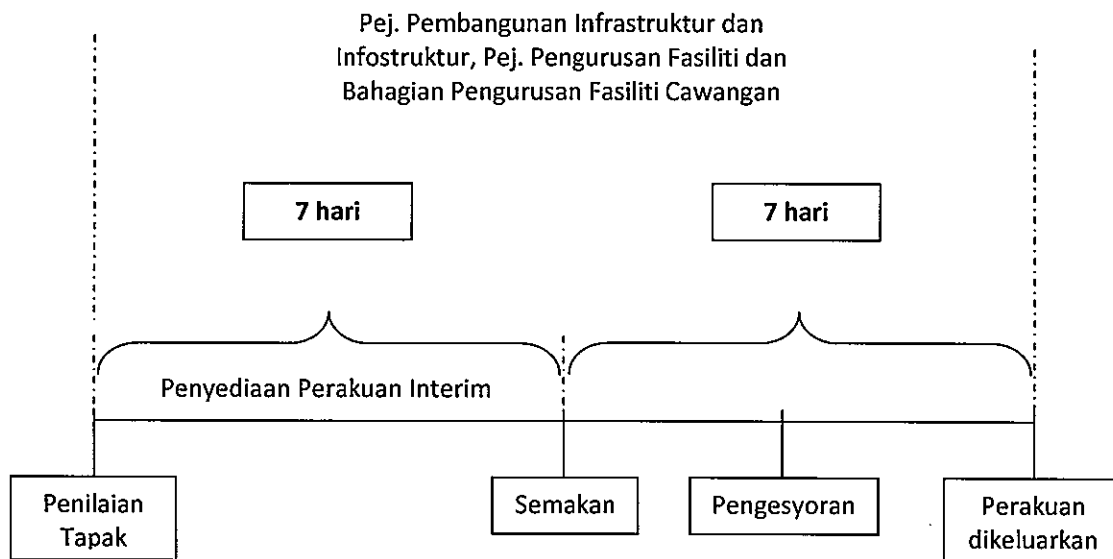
Pej. Pembangunan Infrastruktur dan Infostruktur, Pej. Pengurusan Fasiliti dan Bahagian Pengurusan Fasiliti Cawangan

7 hari

7 hari

Penyediaan Perakuan Interim

Penilaian Tapak

Semakan

Pengesyoran

Perakuan dikeluarkan